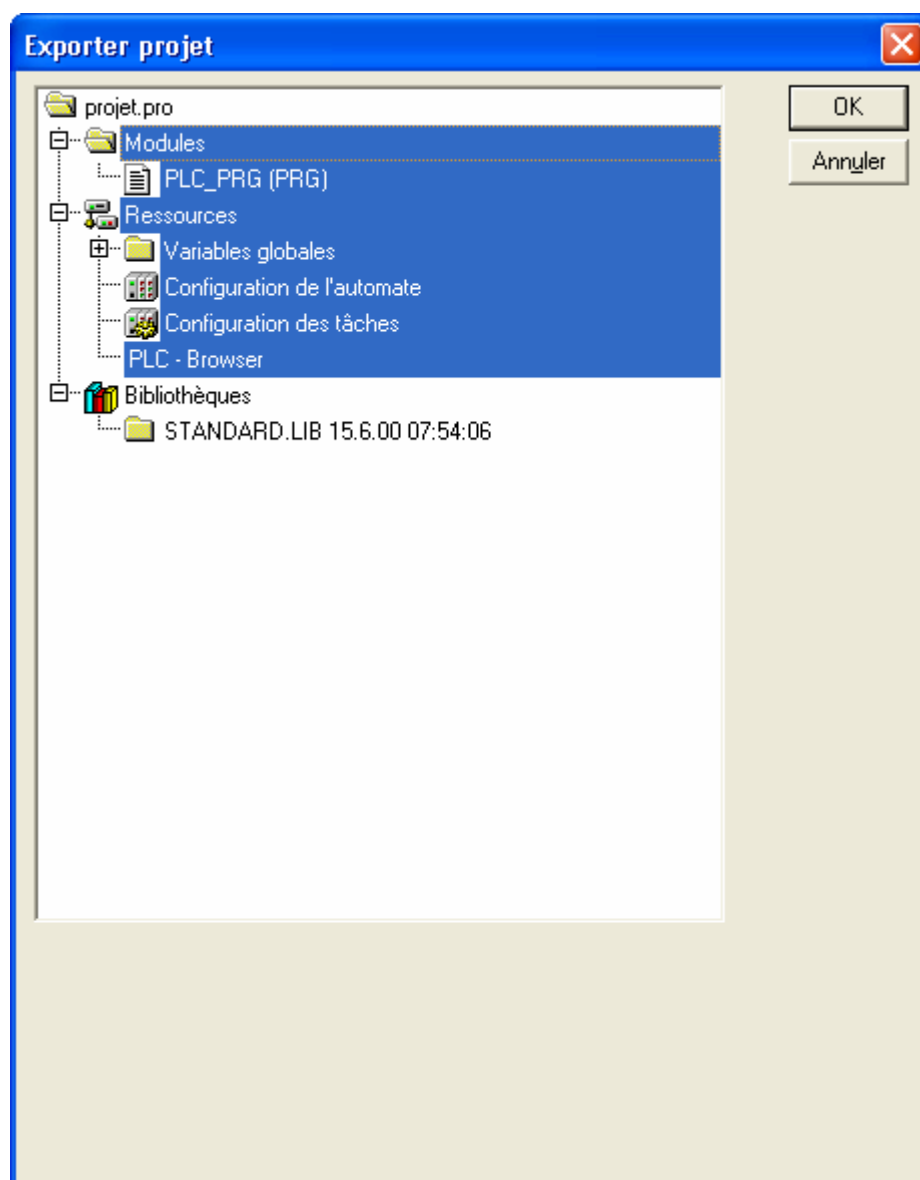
Exporter projet

projet.pro
Modules
PLC_PRG (PRG)
Ressources
Variables globales
Configuration de l'automate
Configuration des tâches
PLC - Browser
Bibliothèques
STANDARD.LIB 15.6.00 07:54:06

OK
Annuler